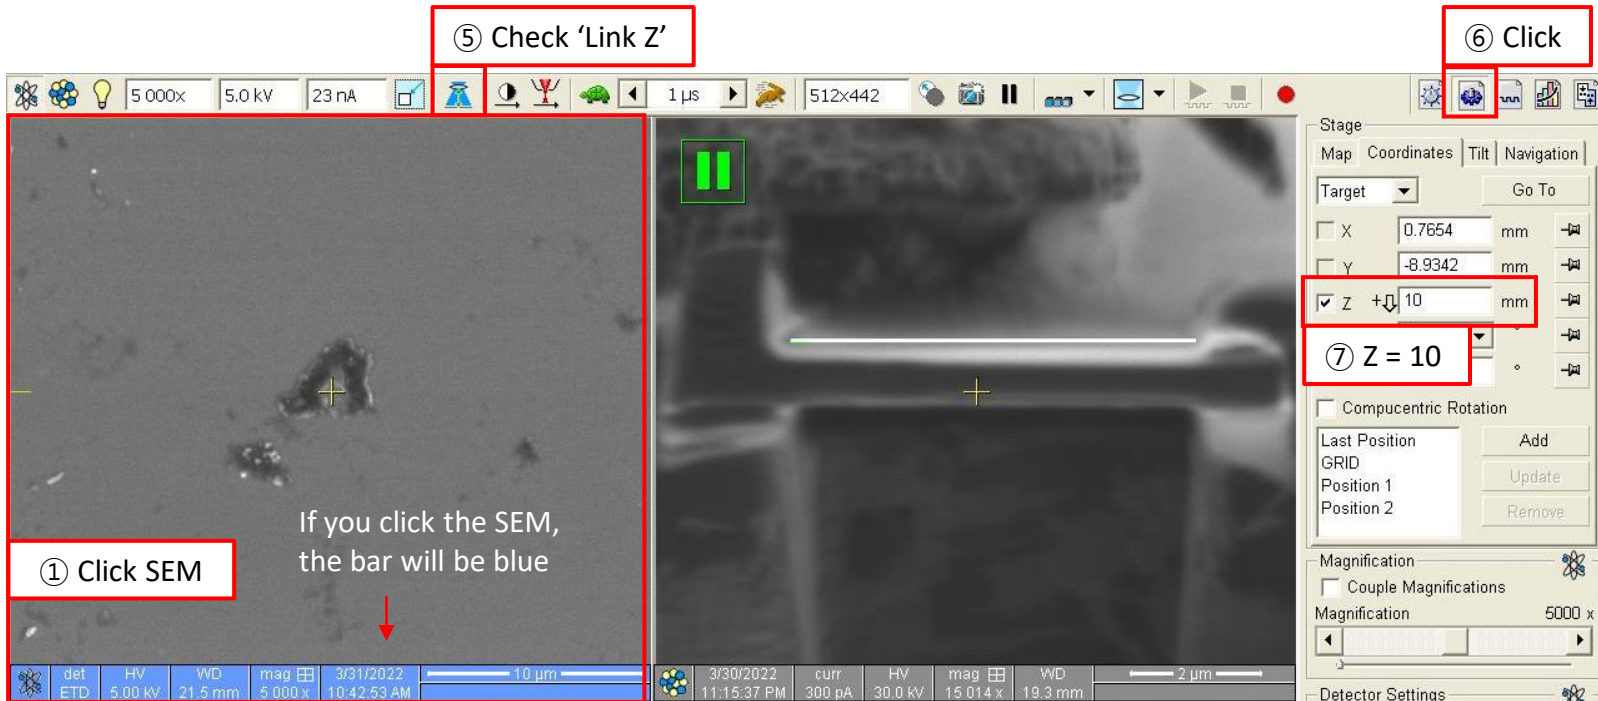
⑤ Check 'Link Z'

⑥ Click

5 000x 5.0 kV 23 nA 1 µs 512x442

Stage

Map Coordinates Tilt Navigation

Target Go To

X 0.7654 mm

Y -8.9342 mm

Z 10 mm

⑦ Z = 10

Compucentric Rotation

Last Position
GRID
Position 1
Position 2

Add
Update
Remove

Magnification

Couple Magnifications

Magnification 5000 x

Detector Settings

If you click the SEM, the bar will be blue

① Click SEM

| det | HV | WD | mag | 3/31/2022 | 10 µm |
|---|---|---|---|---|---|
| ETD | 5.00 kV | 21.5 mm | 5 000 x | 10:42:53 AM | |

| 3/30/2022 | curr | HV | mag | WD | 2 µm |
|---|---|---|---|---|---|
| 11:15:37 PM | 300 pA | 30.0 kV | 15 014 x | 19.3 mm | |